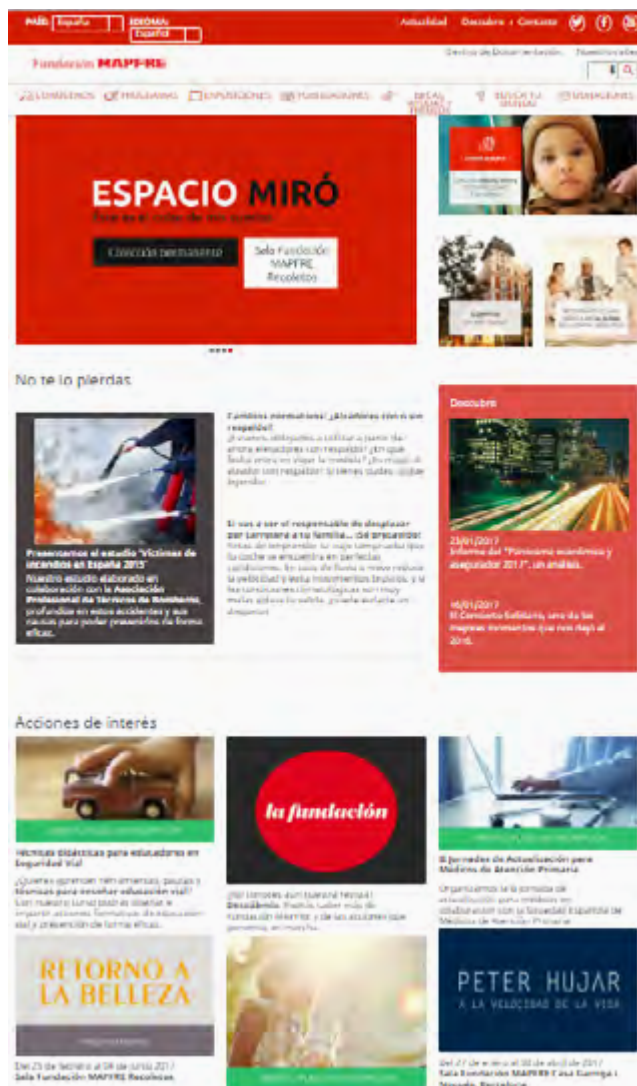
PAÍS: España IDIOMA: Español

Actualidad Descubre Contacto

Fundación MAPFRE

Centro de Documentación Nuestro sitio web

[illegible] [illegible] EXPOSICIONES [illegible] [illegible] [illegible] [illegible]

ESPACIO MIRÓ

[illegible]

Colección permanente

Sala Fundación MAPFRE Recoletos

No te lo pierdas

Presentamos el estudio "Víctimas de incendios en España 2015"

Nuestro estudio elaborado en colaboración con la Asociación Profesional de Técnicos de Bomberos, profundiza en estos accidentes y sus causas para poder prevenirlos de forma eficaz.

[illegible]

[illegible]

Si vas a ser el responsable de desplazar por carretera a tu familia... ¡sé precavido!

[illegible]

Descubre

23/01/2017
Informe del "Panorama económico y asegurador 2017", un análisis...

16/01/2017
El Convenio Solidario, uno de los mejores momentos que nos dejó el 2016.

Acciones de interés

Técnicas didácticas para educadores en Seguridad Vial

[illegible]

la fundación

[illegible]

Jornadas de Actualización para Médicos de Atención Primaria

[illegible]

RETORNO A LA BELLEZA

Del 23 de febrero al 04 de junio 2017
Sala Fundación MAPFRE Recoletos

PETER HUJAR
A LA VELOCIDAD DE LA VIDA

Del 27 de enero al 30 de abril de 2017
Sala Fundación MAPFRE Casa Garriga i Nogués, Barcelona